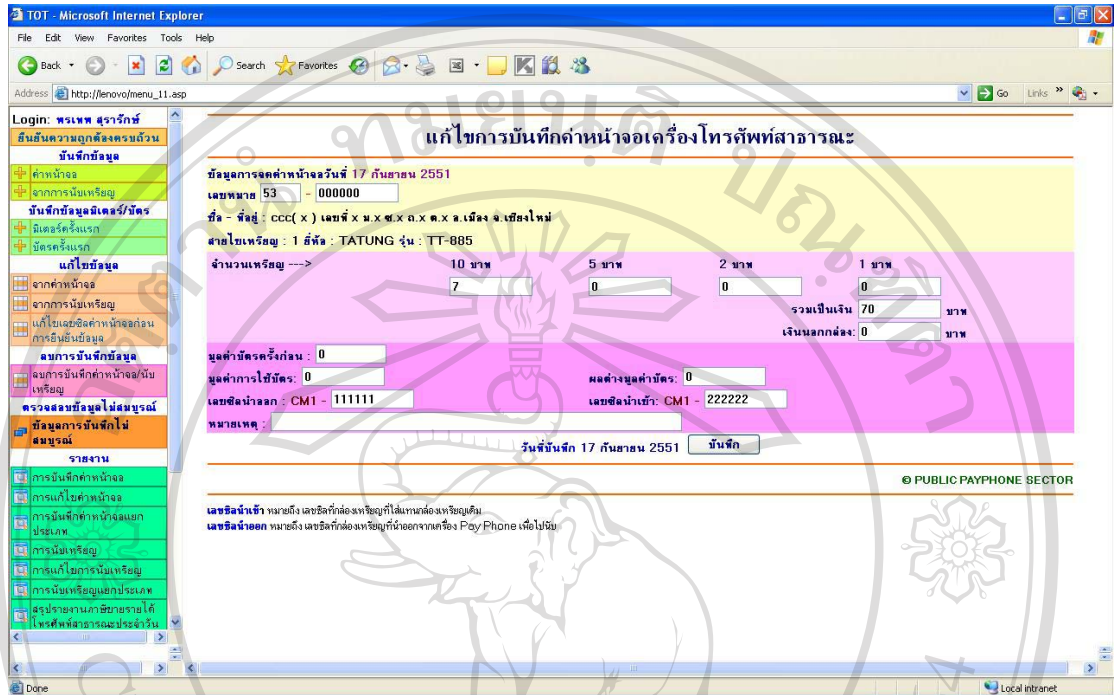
TOT - Microsoft Internet Explorer

File Edit View Favorites Tools Help

Back Search Favorites

Address http://lenovo/menu_11.asp

Go Links

Login: พรเทพ สุรารักษ์
ยืนยันความถูกต้องครบถ้วน
บันทึกข้อมูล
ค่าหน้าจอ
จากการนับเหรียญ
บันทึกข้อมูลมิเตอร์/บัตร
มิเตอร์ครั้งแรก
บัตรครั้งแรก
แก้ไขข้อมูล
จากค่าหน้าจอ
จากการนับเหรียญ
แก้ไขเลขชิดค่าหน้าจอก่อนการยืนยันข้อมูล
ลบการบันทึกข้อมูล
ลบการบันทึกค่าหน้าจอ/นับเหรียญ
ตรวจสอบข้อมูลไม่สมบูรณ์
ข้อมูลการบันทึกไม่สมบูรณ์
รายงาน
การบันทึกค่าหน้าจอ
การแก้ไขค่าหน้าจอ
การบันทึกค่าหน้าจอแยกประเภท
การนับเหรียญ
การแก้ไขการนับเหรียญ
การนับเหรียญแยกประเภท
สรุปรายงานภาษีขายรายได้โทรศัพท์สาธารณะประจำวัน

แก้ไขการบันทึกค่าหน้าจอเครื่องโทรศัพท์สาธารณะ

ข้อมูลการจดค่าหน้าจอวันที่ 17 กันยายน 2551
เลขหมาย 53 - 000000
ชื่อ - ที่อยู่ : ccc( x ) เลขที่ x ม.x ซ.x ถ.x ต.x อ.เมือง จ.เชียงใหม่
สายไขเหรียญ : 1 ยี่ห้อ : TATUNG รุ่น : TT-885

| จำนวนเหรียญ ---> | 10 บาท | 5 บาท | 2 บาท | 1 บาท |
|---|---|---|---|---|
| | 7 | 0 | 0 | 0 |

รวมเป็นเงิน 70 บาท
เงินนอกกล่อง: 0 บาท

มูลค่าบัตรครั้งก่อน : 0
มูลค่าการใช้บัตร: 0
ผลต่างมูลค่าบัตร: 0
เลขซีลนำออก : CM1 - 111111
เลขซีลนำเข้า: CM1 - 222222
หมายเหตุ :

วันที่บันทึก 17 กันยายน 2551 บันทึก

© PUBLIC PAYPHONE SECTOR

เลขซีลนำเข้า หมายถึง เลขซีลที่กล่องเหรียญที่ใส่แทนกล่องเหรียญเดิม
เลขซีลนำออก หมายถึง เลขซีลที่กล่องเหรียญที่นำออกจากเครื่อง Pay Phone เพื่อไปนับ

Done

Local intranet